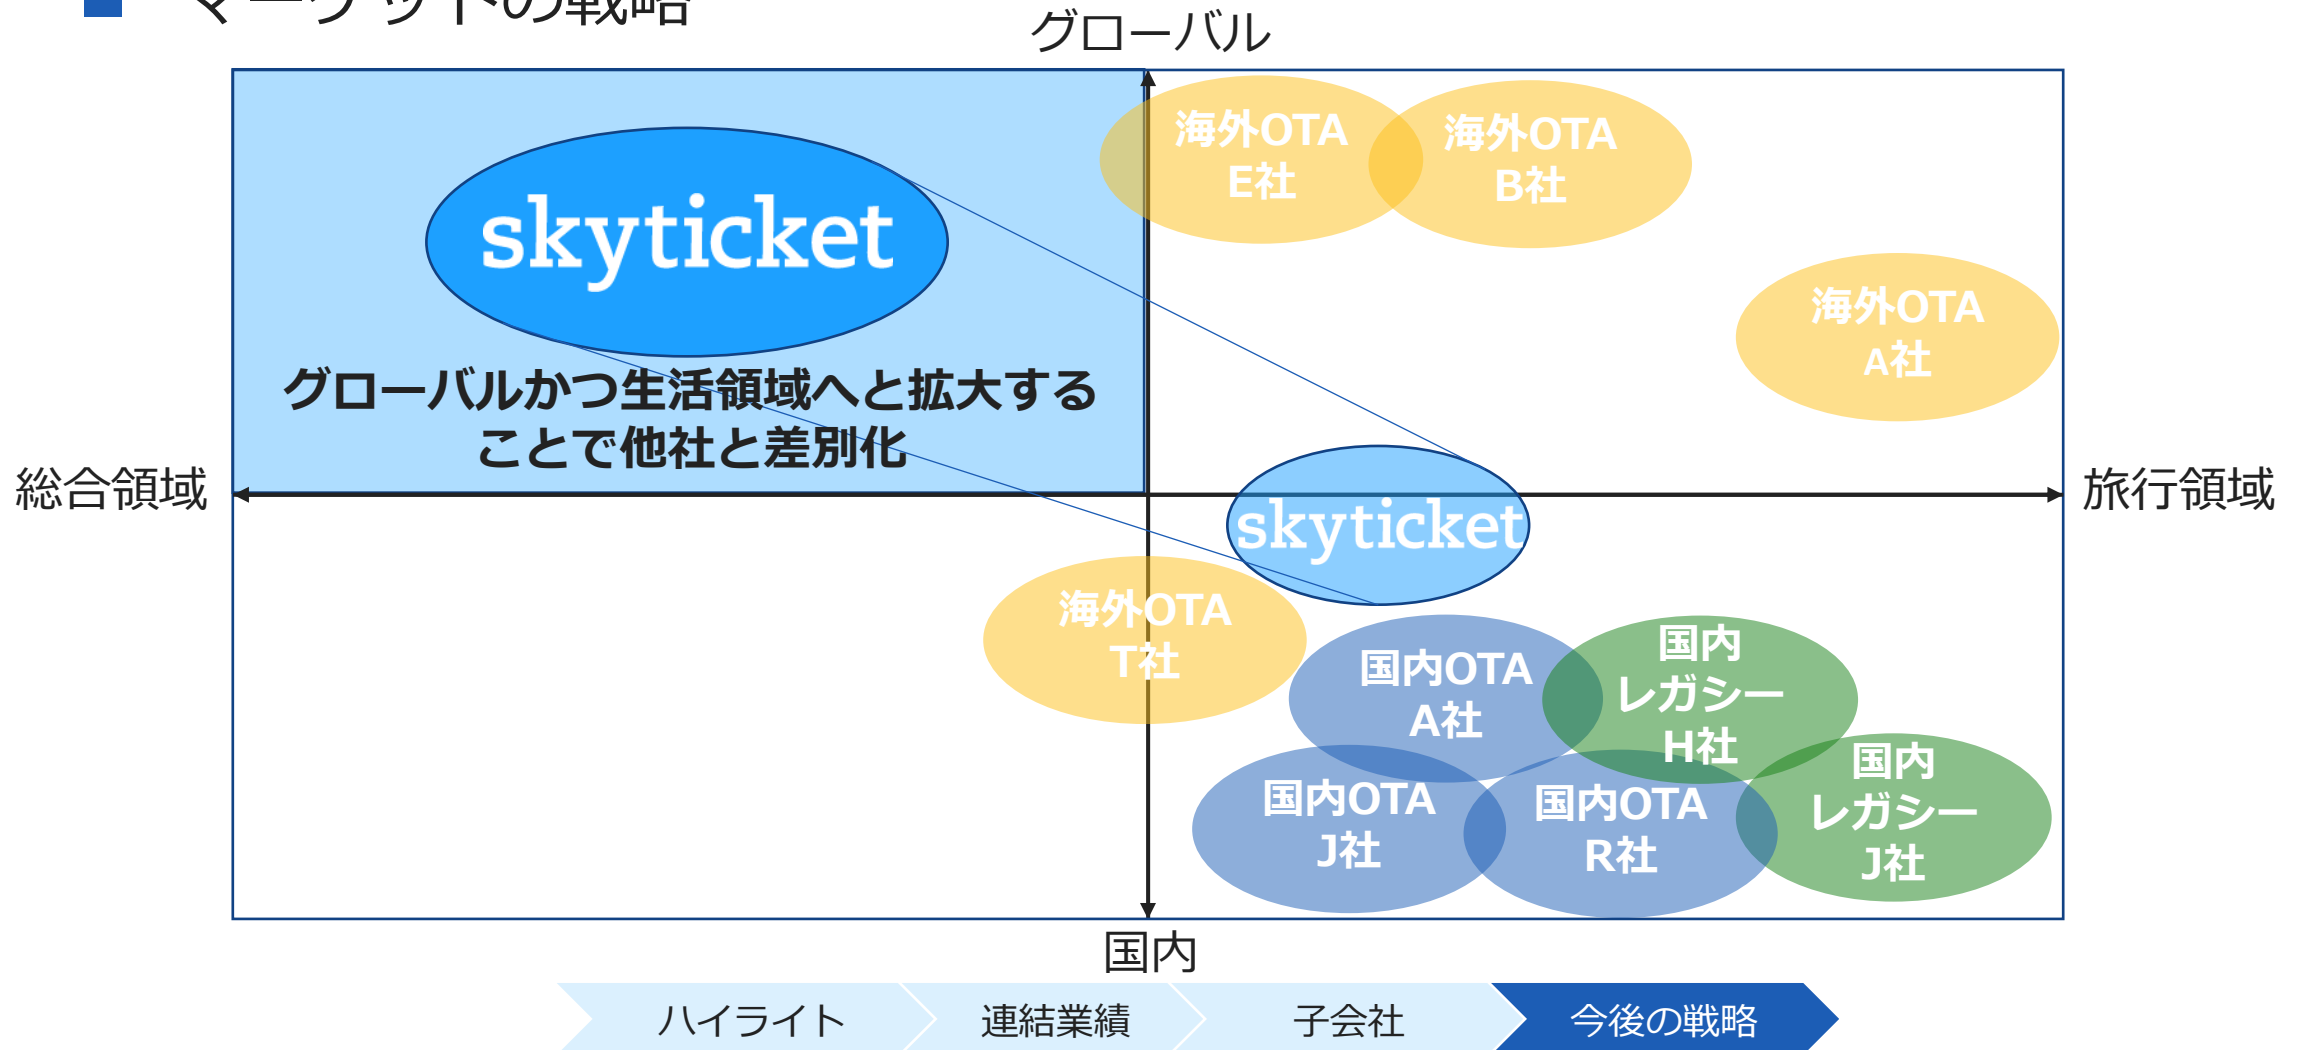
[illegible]

グローバル

skyticket

グローバルかつ生活領域へと拡大することで他社と差別化

海外OTA E社

海外OTA B社

海外OTA A社

総合領域

旅行領域

skyticket

海外OTA T社

国内OTA A社

国内 レガシー H社

国内 レガシー J社

国内OTA J社

国内OTA R社

国内

ハイライト

連結業績

子会社

今後の戦略